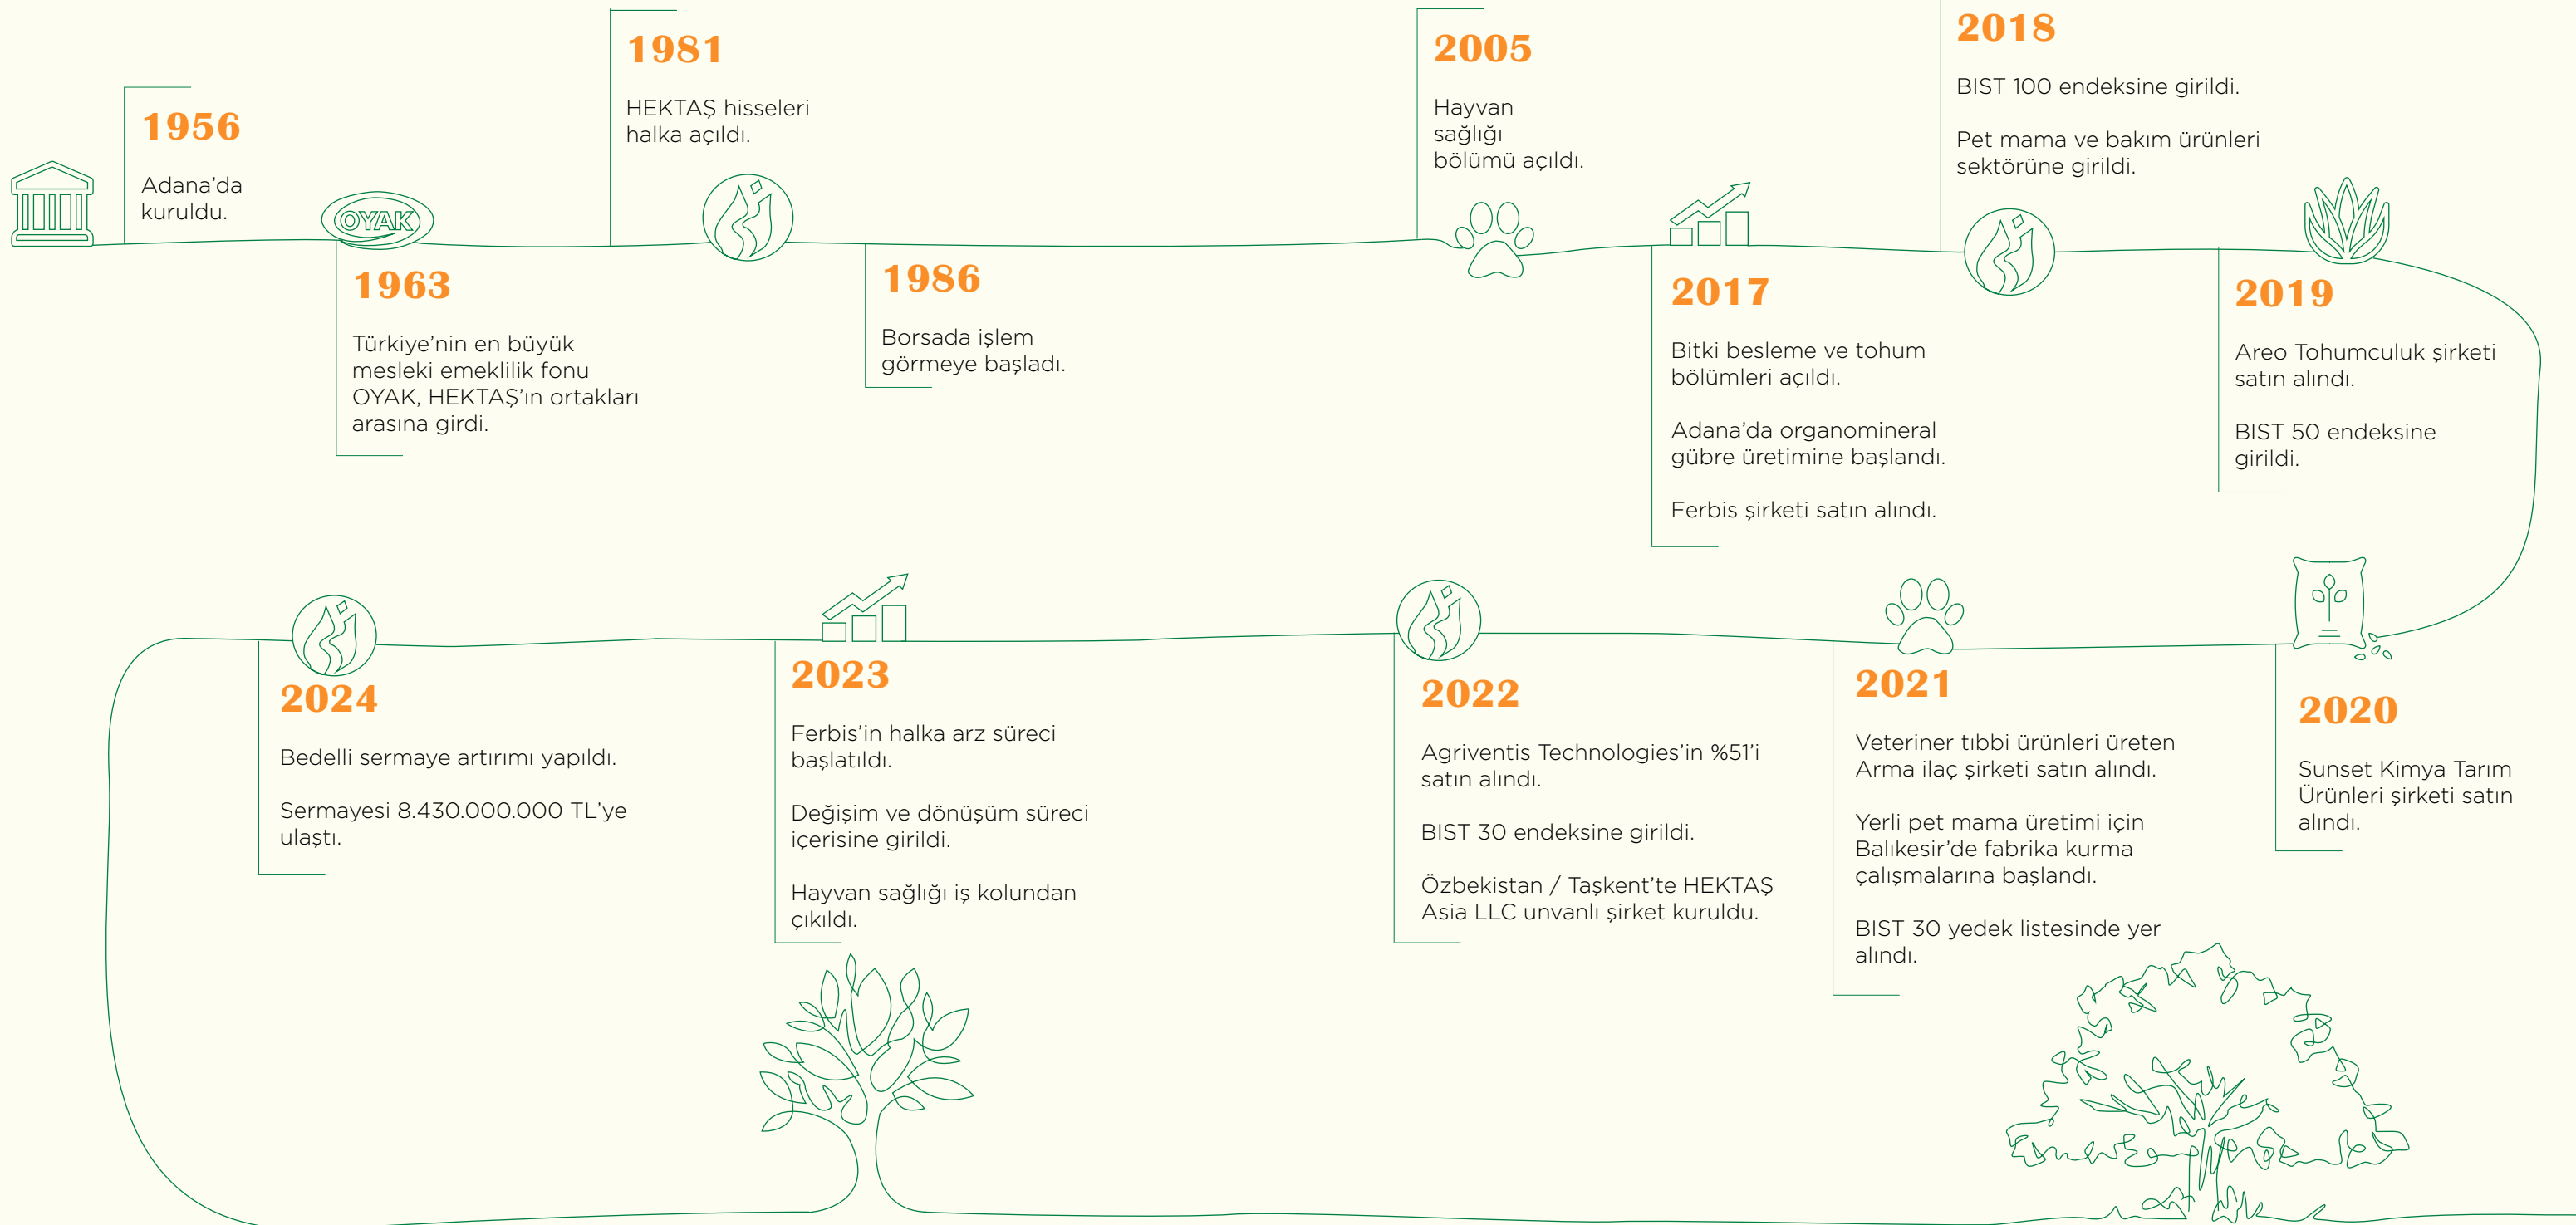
1956

Adana'da kuruldu.

OYAK

1963

Türkiye'nin en büyük mesleki emeklilik fonu OYAK, HEKTAŞ'ın ortakları arasına girdi.

1981

HEKTAŞ hisseleri halka açıldı.

1986

Borsada işlem görmeye başladı.

2005

Hayvan sağlığı bölümü açıldı.

2017

Bitki besleme ve tohum bölümleri açıldı.

Adana'da organomineral gübre üretimine başlandı.

Ferbis şirketi satın alındı.

2018

BIST 100 endeksine girildi.

Pet mama ve bakım ürünleri sektörüne girildi.

2019

Areo Tohumculuk şirketi satın alındı.

BIST 50 endeksine girildi.

2024

Bedelli sermaye artırımı yapıldı.

Sermayesi 8.430.000.000 TL'ye ulaştı.

2023

Ferbis'in halka arz süreci başlatıldı.

Değişim ve dönüşüm süreci içerisine girildi.

Hayvan sağlığı iş kolundan çıkıldı.

2022

Agriventis Technologies'in %51'i satın alındı.

BIST 30 endeksine girildi.

Özbekistan / Taşkent'te HEKTAŞ Asia LLC unvanlı şirket kuruldu.

2021

Veteriner tıbbi ürünleri üreten Arma ilaç şirketi satın alındı.

Yerli pet mama üretimi için Balıkesir'de fabrika kurma çalışmalarına başlandı.

BIST 30 yedek listesinde yer alındı.

2020

Sunset Kimya Tarım Ürünleri şirketi satın alındı.